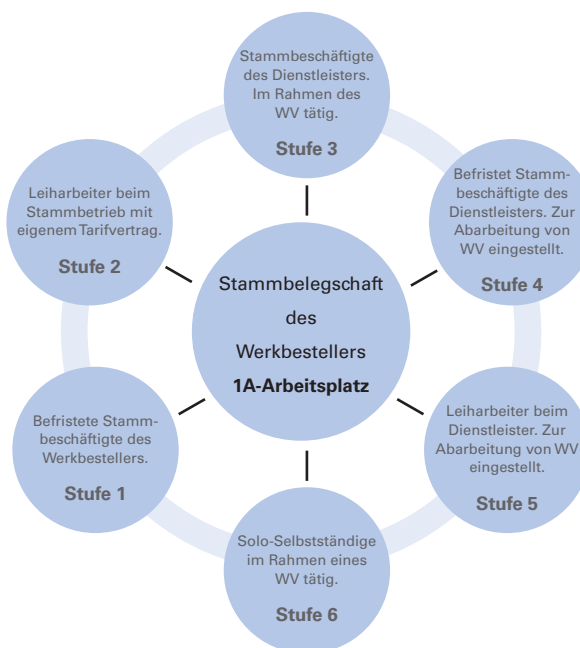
Stammbelegschaft des Werkbestellers
**1A-Arbeitsplatz**

Stammbeschäftigte des Dienstleisters. Im Rahmen des WV tätig.
**Stufe 3**

Befristet Stammbeschäftigte des Dienstleisters. Zur Abarbeitung von WV eingestellt.
**Stufe 4**

Leiharbeiter beim Dienstleister. Zur Abarbeitung von WV eingestellt.
**Stufe 5**

Solo-Selbstständige im Rahmen eines WV tätig.
**Stufe 6**

Befristete Stammbeschäftigte des Werkbestellers.
**Stufe 1**

Leiharbeiter beim Stammbetrieb mit eigenem Tarifvertrag.
**Stufe 2**